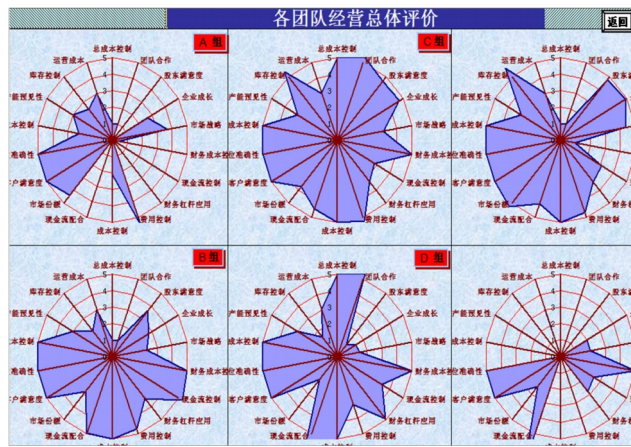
各团队经营总体评价

返回

A 组

总成本控制
团队合作
股东满意度
企业成长
市场战略
财务成本控制
现金流控制
财务杠杆应用
费用控制
成本控制
现金流配合
市场份额
客户满意度
准确性
成本控制
产能预见性
库存控制
运营成本

5
4
3
2
1

C 组

总成本控制
团队合作
股东满意度
企业成长
市场战略
财务成本控制
现金流控制
财务杠杆应用
费用控制
成本控制
现金流配合
市场份额
客户满意度
准确性
成本控制
产能预见性
库存成本
运营成本

5
4
3
2
1

B 组

总成本控制
团队合作
股东满意度
企业成长
市场战略
财务成本控制
现金流控制
财务杠杆应用
费用控制
成本控制
现金流配合
市场份额
客户满意度
准确性
成本控制
产能预见性
库存成本
运营成本

5
4
3
2
1

D 组

总成本控制
团队合作
股东满意度
企业成长
市场战略
财务成本控制
现金流控制
财务杠杆应用
费用控制
成本控制
现金流配合
市场份额
客户满意度
准确性
成本控制
产能预见性
库存成本
运营成本

5
4
3
2
1